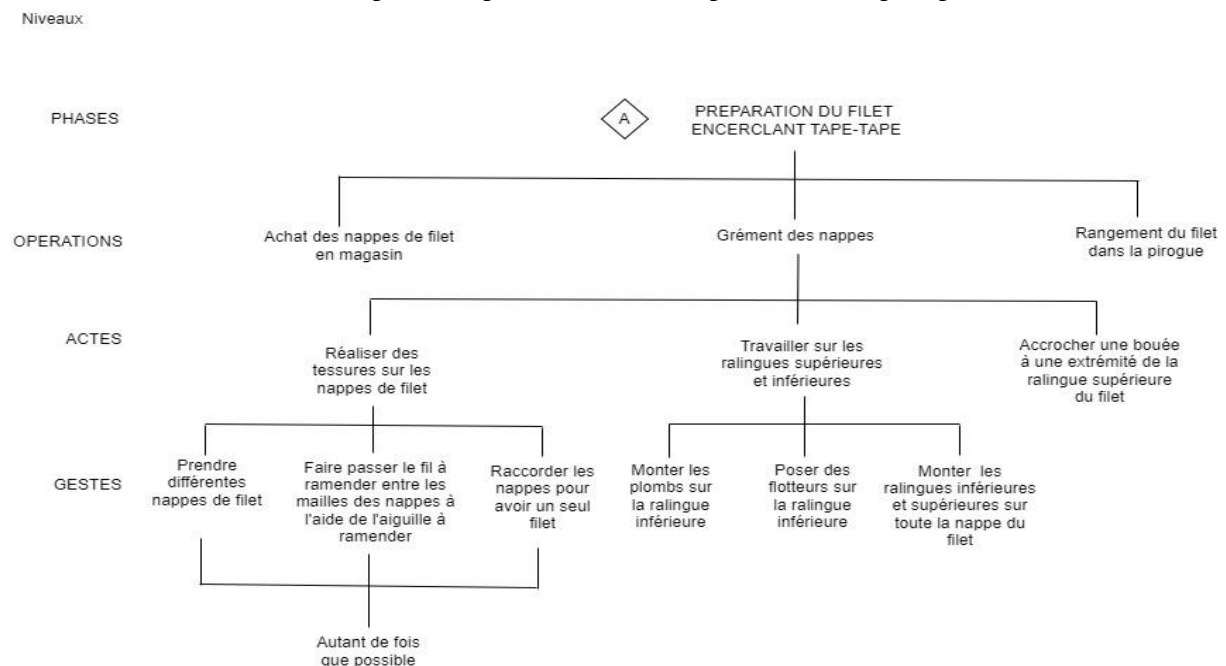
Niveaux

PHASES

A

PREPARATION DU FILET ENCERCLANT TAPE-TAPE

OPERATIONS

Achat des nappes de filet en magasin

Grément des nappes

Rangement du filet dans la pirogue

ACTES

Réaliser des tessures sur les nappes de filet

Travailler sur les ralingues supérieures et inférieures

Accrocher une bouée à une extrémité de la ralingue supérieure du filet

GESTES

Prendre différentes nappes de filet

Faire passer le fil à ramender entre les mailles des nappes à l'aide de l'aiguille à ramender

Raccorder les nappes pour avoir un seul filet

Monter les plombs sur la ralingue inférieure

Poser des flotteurs sur la ralingue inférieure

Monter les ralingues inférieures et supérieures sur toute la nappe du filet

Autant de fois que possible